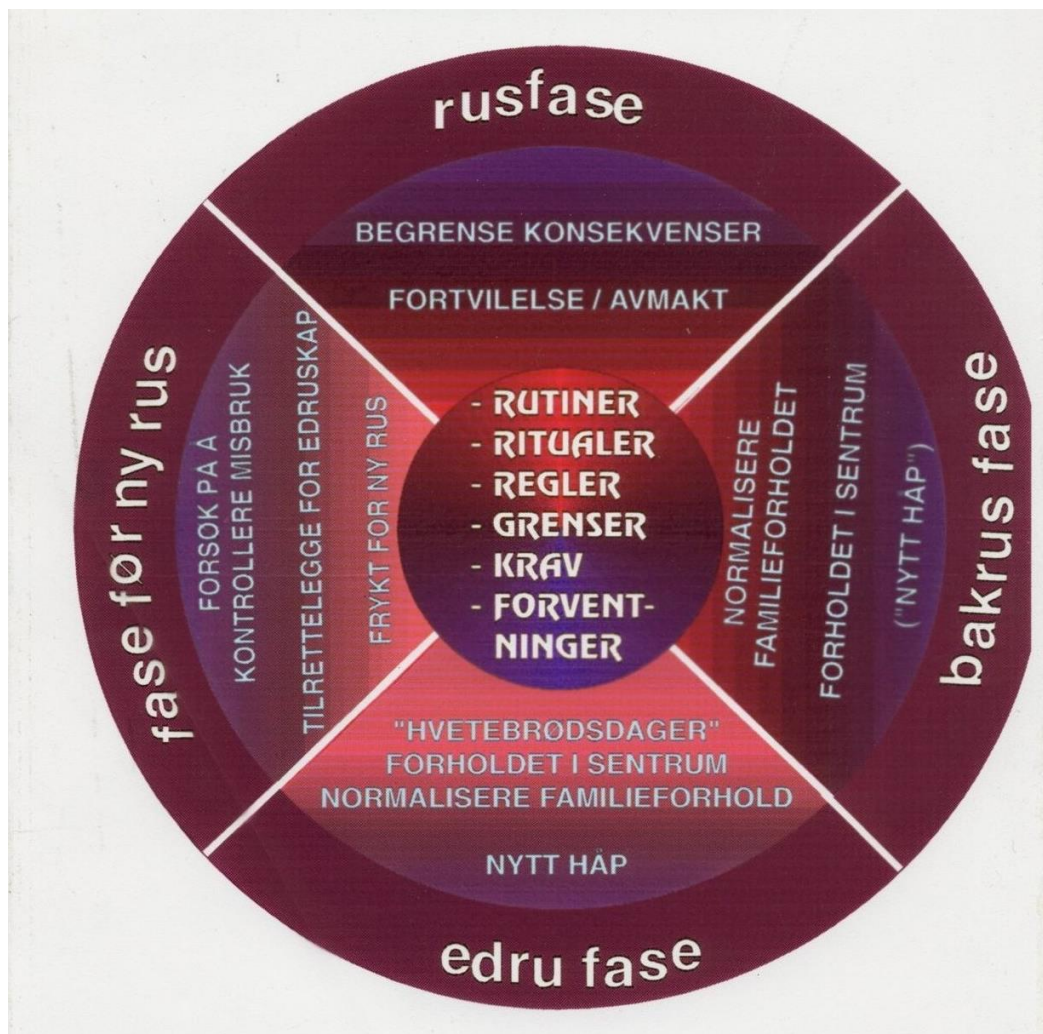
rusfase

BEGRENSE KONSEKVENSER

FORTVILELSE / AVMAKT

fase før ny rus

FORSOK PÅ Å KONTROLLERE MISBRUK

TILRETTELEGGE FOR EDRUSKAP

FRYKT FOR NY RUS

- RUTINER
- RITUALER
- REGLER
- GRENSER
- KRAV
- FORVENTNINGER

NORMALISERE FAMILIEFORHOLDET

FORHOLDET I SENTRUM

("NYTT HÅP")

bakrus fase

"HVETEBRØDSDAGER"
FORHOLDET I SENTRUM
NORMALISERE FAMILIEFORHOLD

NYTT HÅP

edru fase